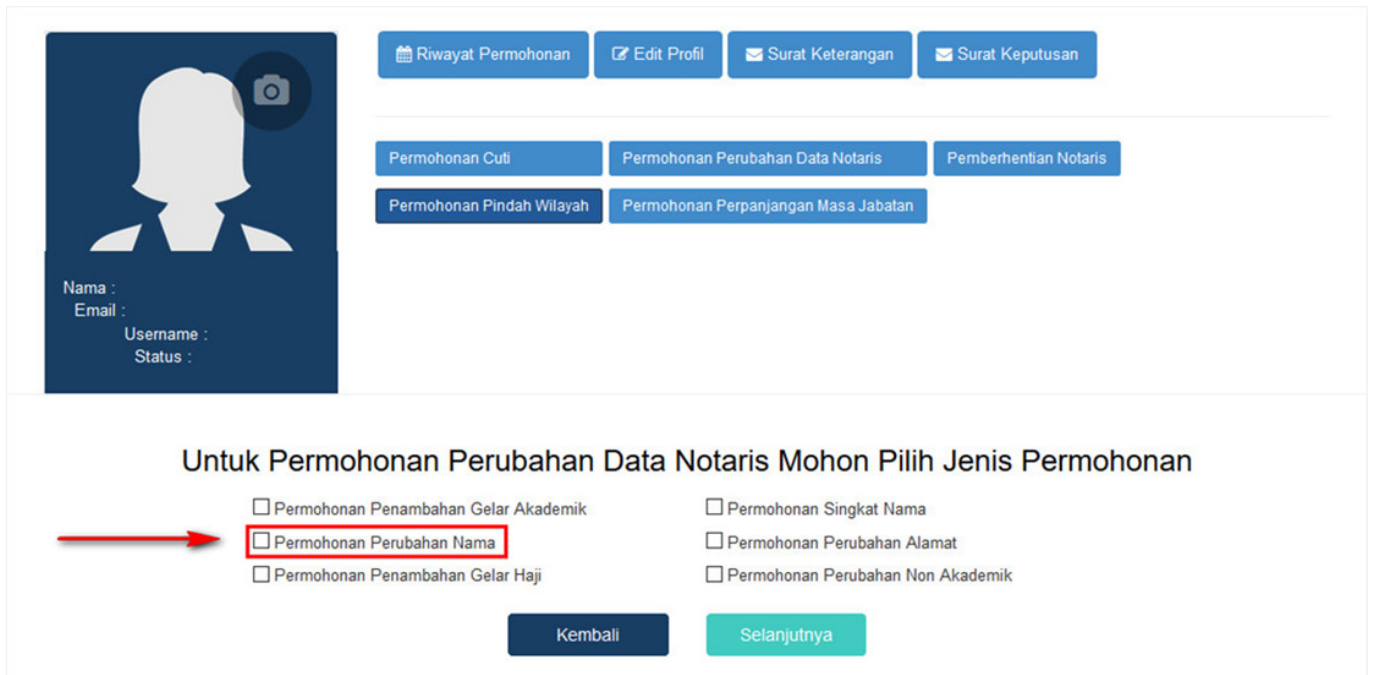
Riwayat Permohonan
Edit Profil
Surat Keterangan
Surat Keputusan

Permohonan Cuti
Permohonan Perubahan Data Notaris
Pemberhentian Notaris
Permohonan Pindah Wilayah
Permohonan Perpanjangan Masa Jabatan

Nama :
Email :
Username :
Status :

Untuk Permohonan Perubahan Data Notaris Mohon Pilih Jenis Permohonan

☐ Permohonan Penambahan Gelar Akademik
☐ Permohonan Perubahan Nama
☐ Permohonan Penambahan Gelar Haji

☐ Permohonan Singkat Nama
☐ Permohonan Perubahan Alamat
☐ Permohonan Perubahan Non Akademik

Kembali
Selanjutnya